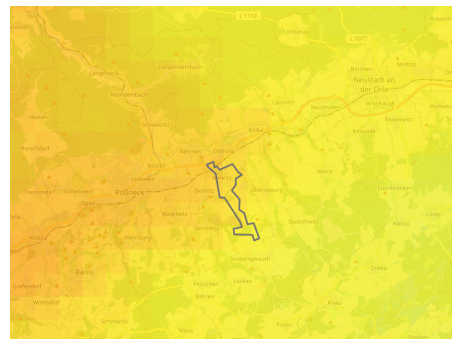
L 1110
L 1077
Neustadt an der Orla
Langenorla
Langendembach
Bodelwitz
Kleindembach
Schweinitz
Rehmen
Nimritz
Herschdorf
Pößneck
Opitz
Oberpörz
Dobra
Krölpa
Bodelwitz
Quaschwitz
Ranis
Wernburg
Gertewitz
Peuschen
Lausnitz
Moxa
Pillingsdorf
Neunhofen
Arnshaugk
Knau
Dreba
Linda
Kospoda
Weira
Strößwitz
Oberoppurg
Solkwitz
Wilhelmsdorf
Breitenhain
Döbritz
Trannroda
Gräfendorf
Wöhlsdorf
Grobengeresdorf
Seisla
Porstendorf
Rockendorf
Bucha
Weltwitz
Schmorda
Oppurg
Posen
Krobitz
Burglehm
Ludwigshof
Lichtenau
Moderwitz
Weitwitz
Bahren
Zella